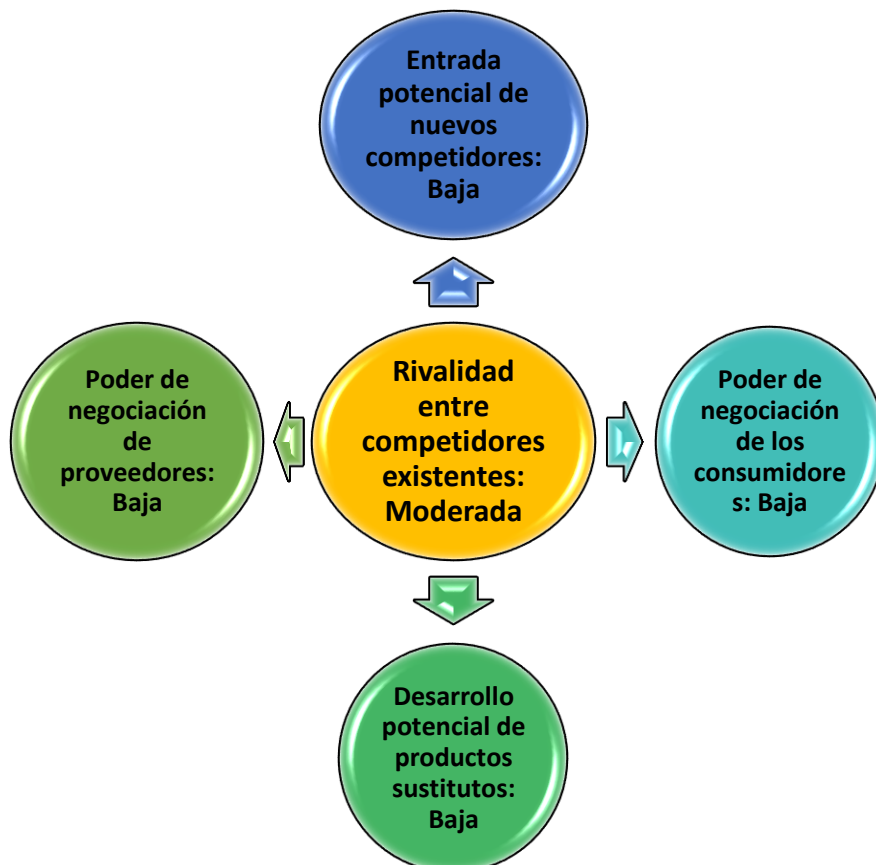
Entrada potencial de nuevos competidores: Baja

Poder de negociación de proveedores: Baja

Rivalidad entre competidores existentes: Moderada

Poder de negociación de los consumidore s: Baja

Desarrollo potencial de productos sustitutos: Baja